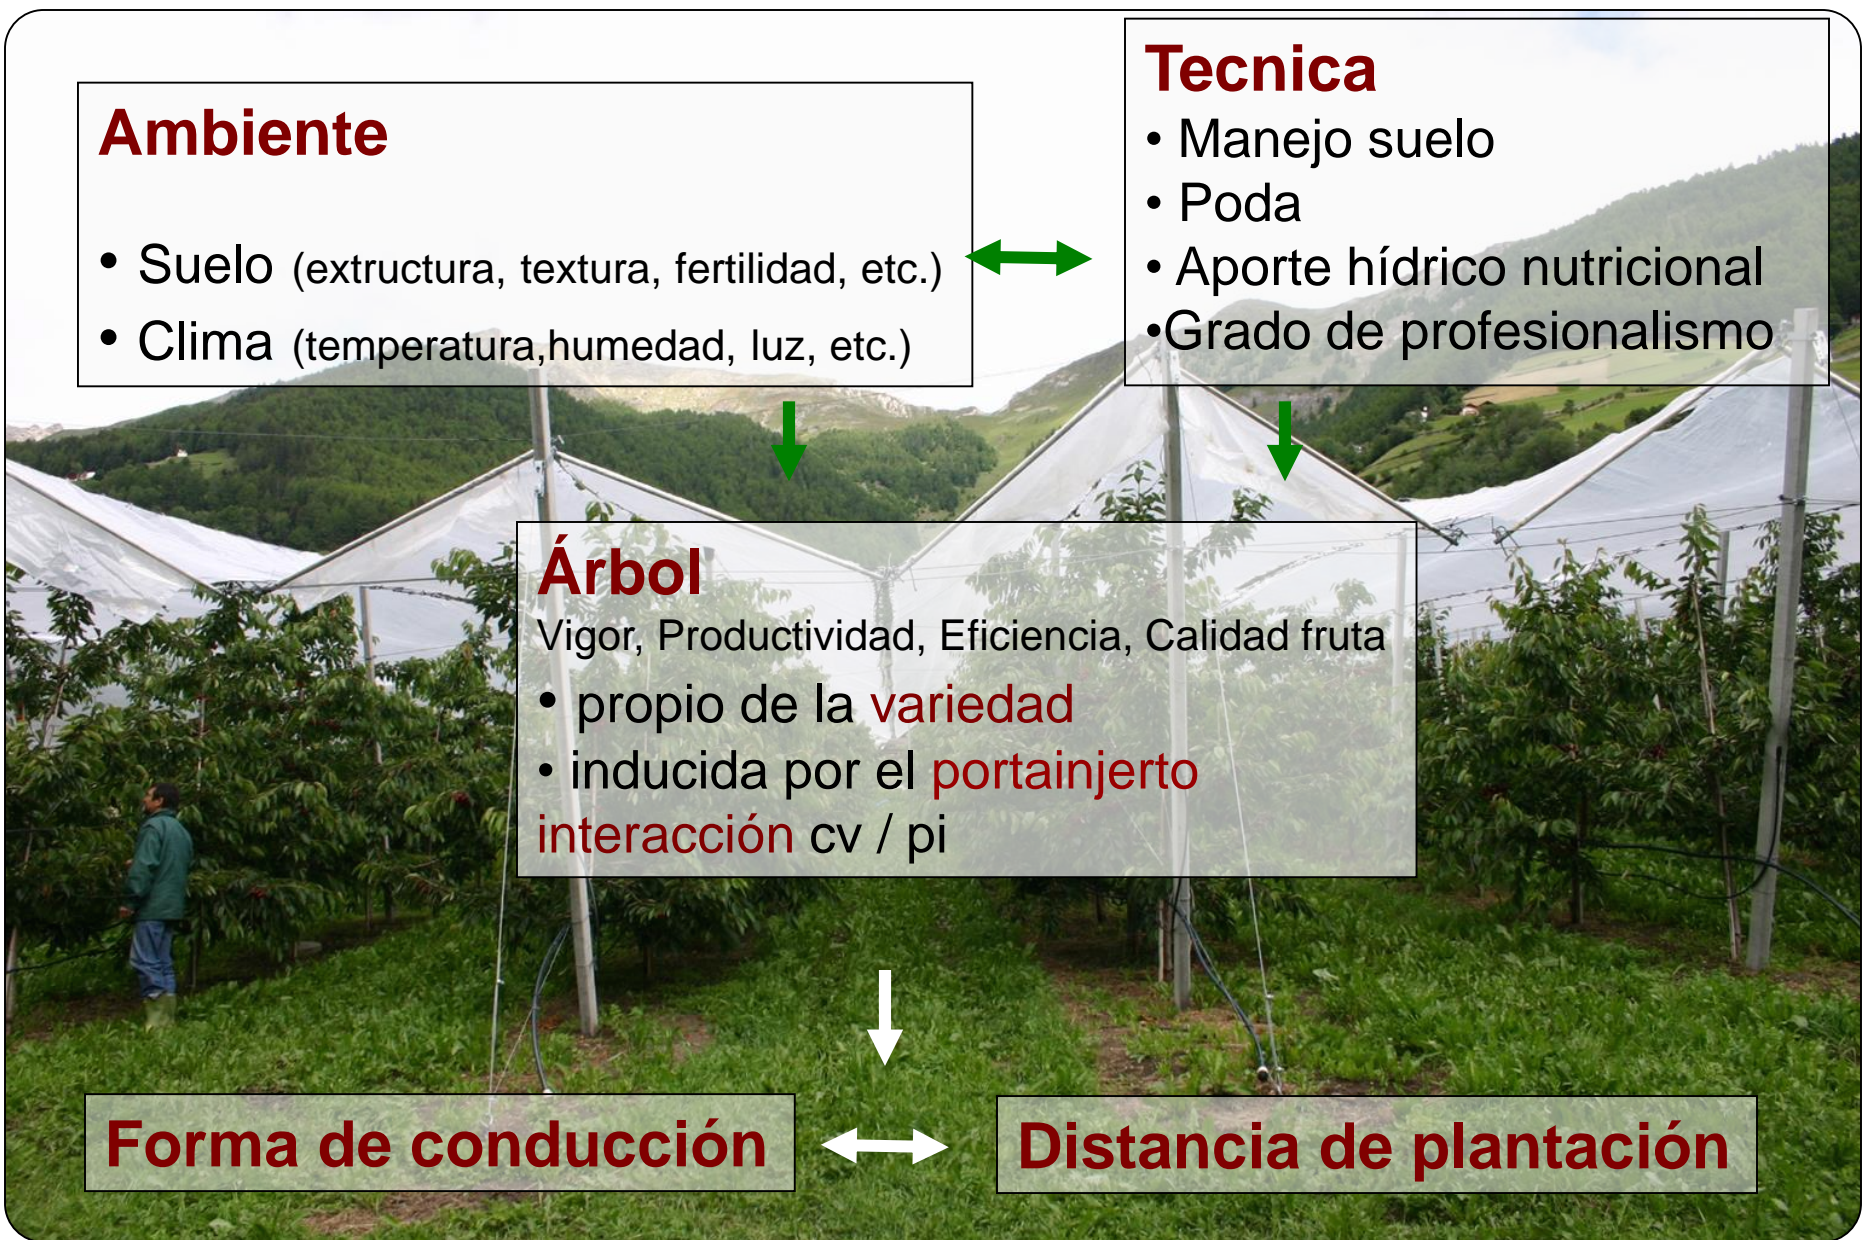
Ambiente

• Suelo (extructura, textura, fertilidad, etc.)
• Clima (temperatura,humedad, luz, etc.)

Tecnica
• Manejo suelo
• Poda
• Aporte hídrico nutricional
•Grado de profesionalismo

Árbol
Vigor, Productividad, Eficiencia, Calidad fruta
• propio de la variedad
• inducida por el portainjerto
interacción cv / pi

Forma de conducción

Distancia de plantación